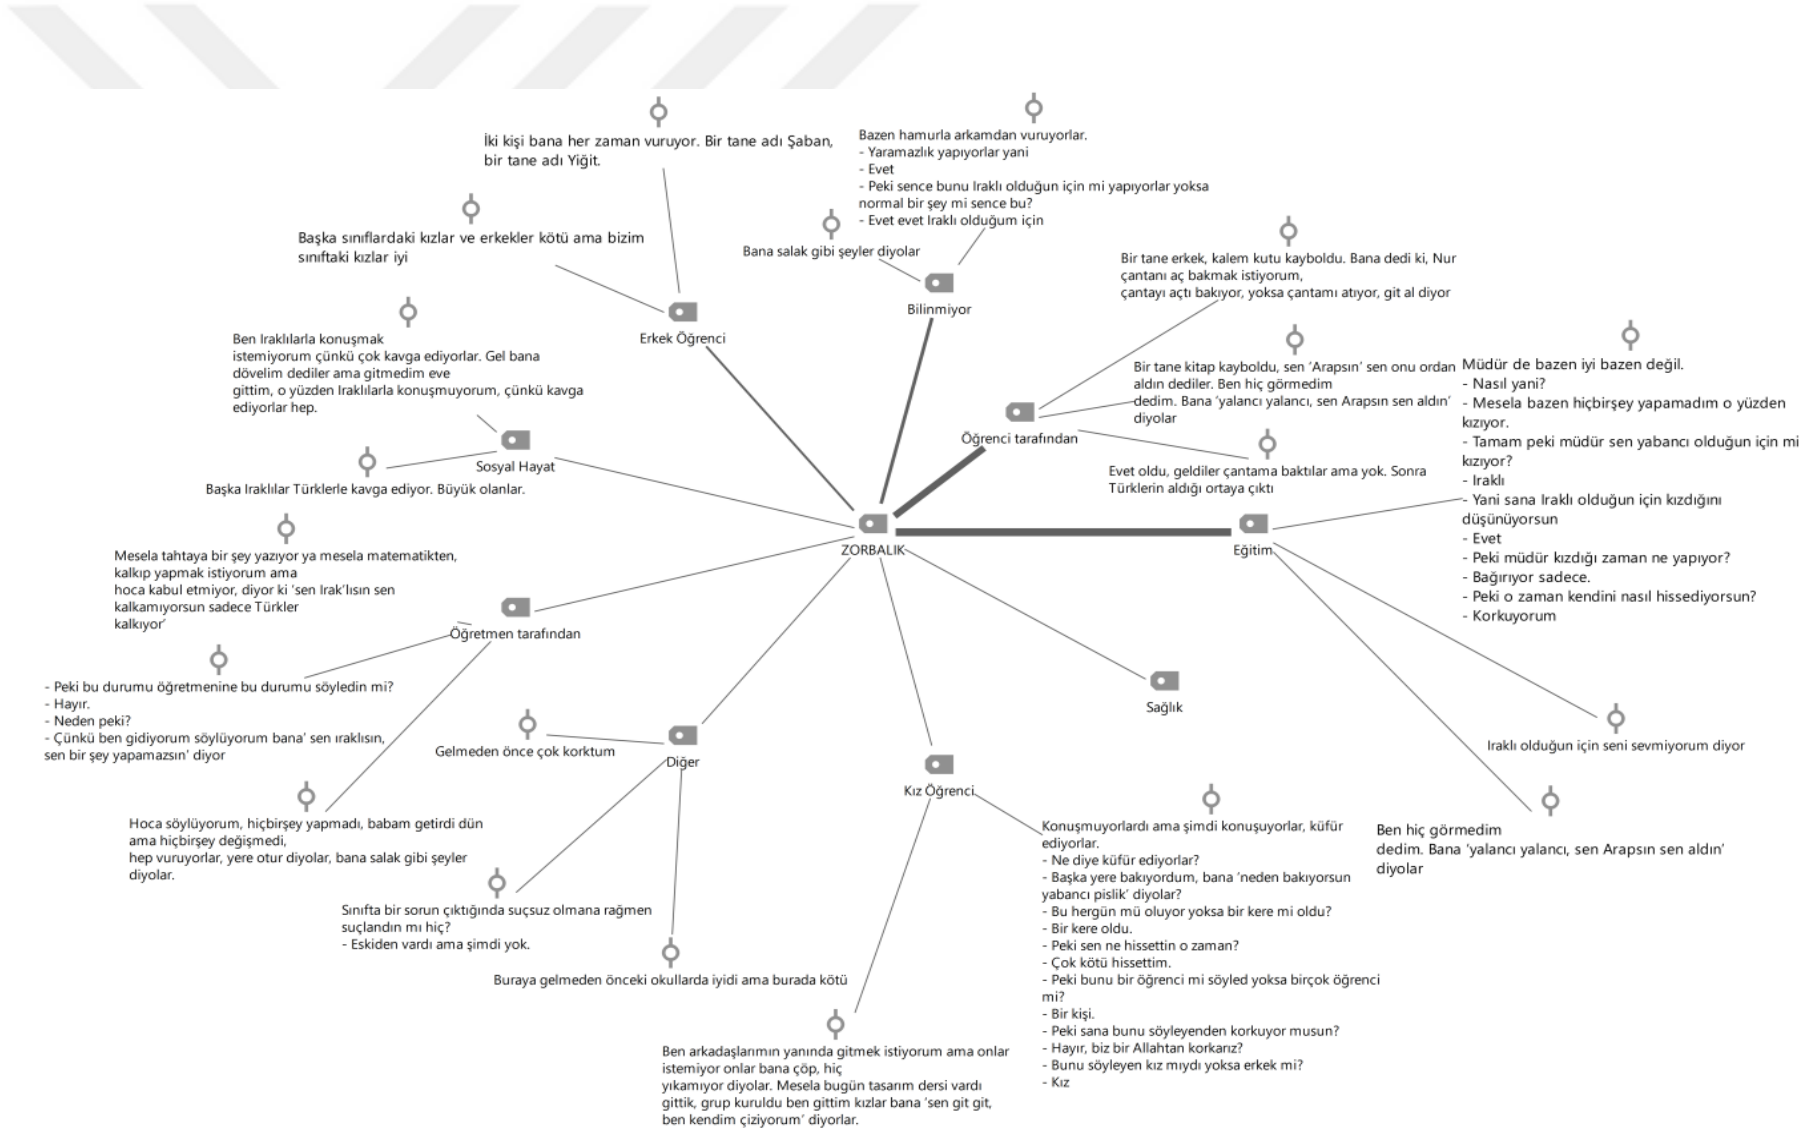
İki kişi bana her zaman vuruyor. Bir tane adı Şaban, bir tane adı Yiğit.

Bazen hamurla arkamdan vuruyorlar.
- Yaramazlık yapıyorlar yani
- Evet
- Peki sence bunu Iraklı olduğun için mi yapıyorlar yoksa normal bir şey mi sence bu?
- Evet evet Iraklı olduğum için

Başka sınıflardaki kızlar ve erkekler kötü ama bizim sınıftaki kızlar iyi

Bana salak gibi şeyler diyolar

Bir tane erkek, kalem kutu kayboldu. Bana dedi ki, Nur çantanı aç bakmak istiyorum, çantayı açtı bakıyor, yoksa çantamı atıyor, git al diyor

Erkek Öğrenci

Bilinmiyor

Ben Iraklılarla konuşmak istemiyorum çünkü çok kavga ediyorlar. Gel bana dövelim dediler ama gitmedim eve gittim, o yüzden Iraklılarla konuşmuyorum, çünkü kavga ediyorlar hep.

Bir tane kitap kayboldu, sen 'Arapsın' sen onu ordan aldın dediler. Ben hiç görmedim dedim. Bana 'yalancı yalancı, sen Arapsın sen aldın' diyolar

Müdür de bazen iyi bazen değil.
- Nasıl yani?
- Mesela bazen hiçbirşey yapamadım o yüzden kızıyor.
- Tamam peki müdür sen yabancı olduğun için mi kızıyor?
- Iraklı
- Yani sana Iraklı olduğun için kızdığını düşünüyorsun
- Evet
- Peki müdür kızdığı zaman ne yapıyor?
- Bağırıyor sadece.
- Peki o zaman kendini nasıl hissediyorsun?
- Korkuyorum

Öğrenci tarafından

Sosyal Hayat

Evet oldu, geldiler çantama baktılar ama yok. Sonra Türklerin aldığı ortaya çıktı

Başka Iraklılar Türklerle kavga ediyor. Büyük olanlar.

ZORBALIK

Eğitim

Mesela tahtaya bir şey yazıyor ya mesela matematikten, kalkıp yapmak istiyorum ama hoca kabul etmiyor, diyor ki 'sen Irak'lısın sen kalkamıyorsun sadece Türkler kalkıyor'

Öğretmen tarafından

- Peki bu durumu öğretmenine bu durumu söyledin mi?
- Hayır.
- Neden peki?
- Çünkü ben gidiyorum söylüyorum bana' sen ıraklısın, sen bir şey yapamazsın' diyor

Gelmeden önce çok korktum

Diğer

Sağlık

Iraklı olduğun için seni sevmiyorum diyor

Kız Öğrenci

Hoca söylüyorum, hiçbirşey yapmadı, babam getirdi dün ama hiçbirşey değişmedi, hep vuruyorlar, yere otur diyolar, bana salak gibi şeyler diyolar.

Konuşmuyorlardı ama şimdi konuşuyorlar, küfür ediyorlar.
- Ne diye küfür ediyorlar?
- Başka yere bakıyordum, bana 'neden bakıyorsun yabancı pislik' diyolar?
- Bu hergün mü oluyor yoksa bir kere mi oldu?
- Bir kere oldu.
- Peki sen ne hissettin o zaman?
- Çok kötü hissettim.
- Peki bunu bir öğrenci mi söyled yoksa birçok öğrenci mi?
- Bir kişi.
- Peki sana bunu söyleyenden korkuyor musun?
- Hayır, biz bir Allahtan korkarız?
- Bunu söyleyen kız mıydı yoksa erkek mi?
- Kız

Ben hiç görmedim dedim. Bana 'yalancı yalancı, sen Arapsın sen aldın' diyolar

Sınıfta bir sorun çıktığında suçsuz olmana rağmen suçlandın mı hiç?
- Eskiden vardı ama şimdi yok.

Buraya gelmeden önceki okullarda iyidi ama burada kötü

Ben arkadaşlarımın yanında gitmek istiyorum ama onlar istemiyor onlar bana çöp, hiç yıkamıyor diyolar. Mesela bugün tasarım dersi vardı gittik, grup kuruldu ben gittim kızlar bana 'sen git git, ben kendim çiziyorum' diyorlar.